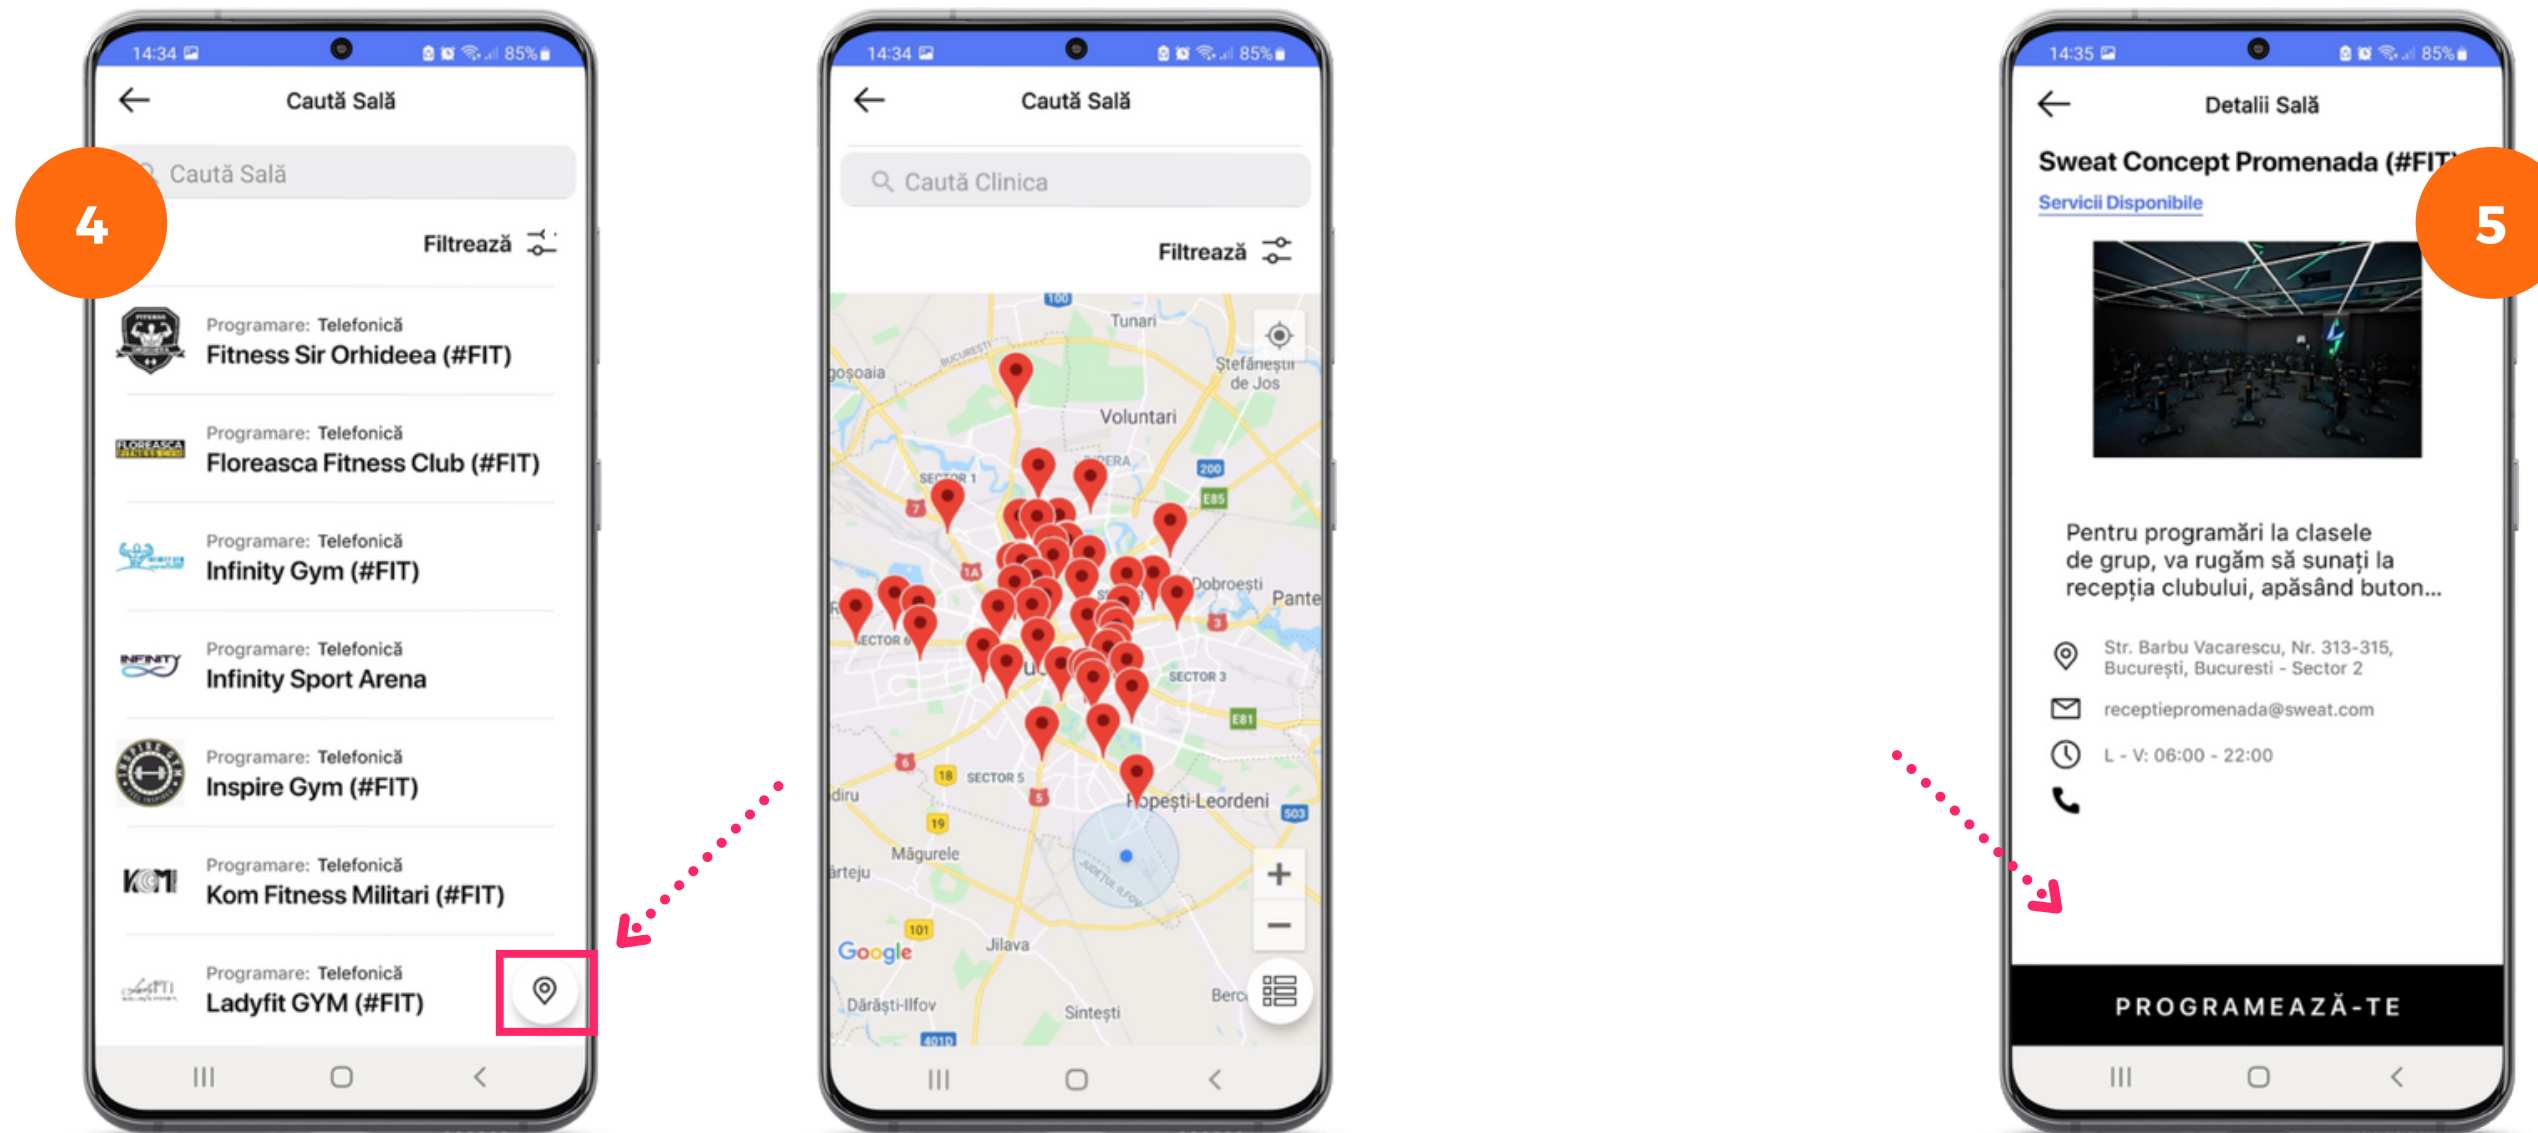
14:34 85%

Caută Sală

Caută Sală

4

Filtrează

Programare: Telefonică
Fitness Sir Orhideea (#FIT)

Programare: Telefonică
Floreasca Fitness Club (#FIT)

Programare: Telefonică
Infinity Gym (#FIT)

Programare: Telefonică
Infinity Sport Arena

Programare: Telefonică
Inspire Gym (#FIT)

Programare: Telefonică
Kom Fitness Militari (#FIT)

Programare: Telefonică
Ladyfit GYM (#FIT)

14:34 85%

Caută Sală

Caută Clinica

Filtrează

Tunari
Ștefăneștii de Jos
Voluntari
Dobroești
Pante
SECTOR 1
SECTOR 3
SECTOR 5
SECTOR 6
Popești-Leordeni
Măgurele
Jilava
Dărăști-Ilfov
Sintești
Berc
Google

14:35 85%

Detalii Sală

Sweat Concept Promenada (#FIT)

5

Servicii Disponibile

Pentru programări la clasele de grup, va rugăm să sunați la recepția clubului, apăsând buton...

Str. Barbu Vacarescu, Nr. 313-315, București, Bucuresti - Sector 2

receptiepromenada@sweat.com

L - V: 06:00 - 22:00

PROGRAMEAZĂ-TE